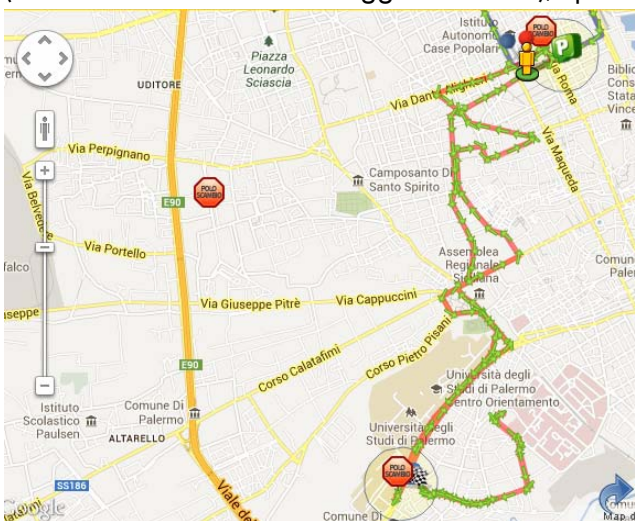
Istituto Autonomo Case Popolari
POLO SCAMBIO
Biblio Cons Stata Vince
UDITORE
Piazza Leonardo Sciascia
Via Dante Alighieri
Via Roma
Via Perpignano
Via Maqueda
Via Belvedere
Camposanto Di Santo Spirito
POLO SCAMBIO
E90
Via Portello
Assemblea Regionale Siciliana
Comune Di
falco
Via Giuseppe Pitrè
Via Cappuccini
useppe
E90
Corso Calatafimi
Corso Pietro Pisani
Università degli Studi di Palermo Centro Orientamento
Istituto Scolastico Paulsen
Comune Di Palermo
ALTARELLO
Università degli Studi di Palermo
POLO SCAMBIO
SS186
Viale de
Google
Comune Di
Map d